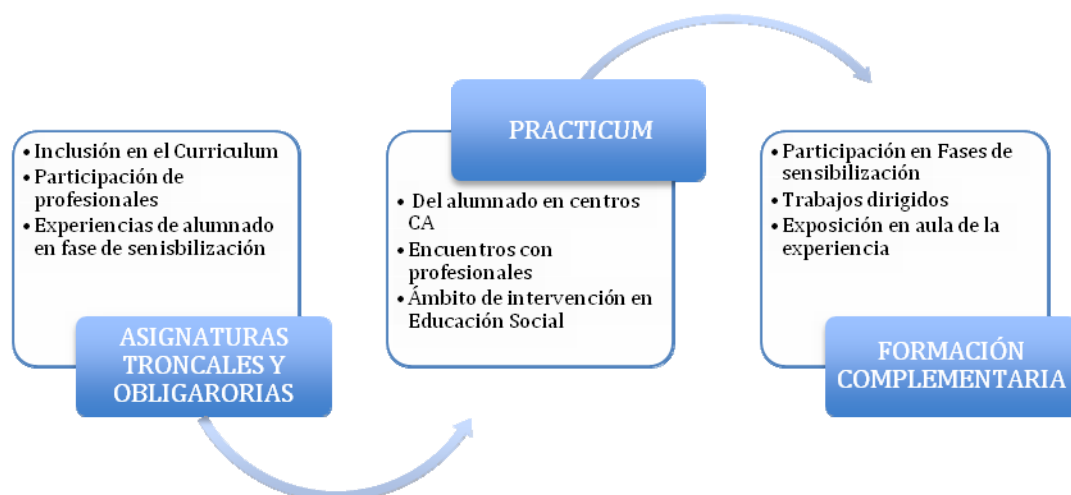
• Inclusión en el Curriculum
• Participación de profesionales
• Experiencias de alumnado en fase de senisbilización

ASIGNATURAS TRONCALES Y OBLIGARORIAS

PRACTICUM

• Del alumnado en centros CA
• Encuentros con profesionales
• Ámbito de intervención en Educación Social

• Participación en Fases de sensibilización
• Trabajos dirigidos
• Exposición en aula de la experiencia

FORMACIÓN COMPLEMENTARIA